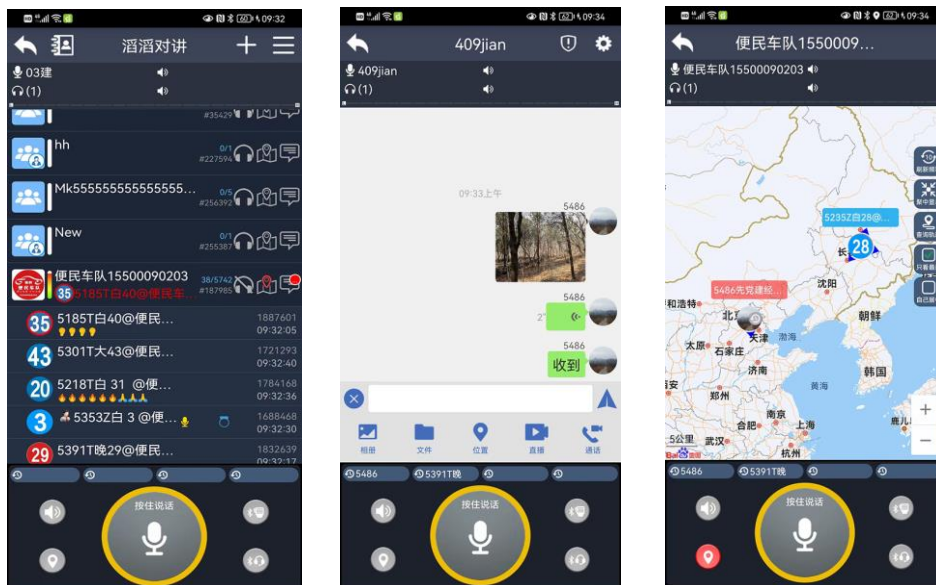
09:32
滔滔对讲
03建
(1)
#35429
hh
0/1
#227594
Mk555555555555555...
0/5
#256392
New
0/1
#255387
便民车队15500090203
38/5742
#187985
35 5185T白40@便民车...
35 5185T白40@便民...
1887601
09:32:05
43 5301T大43@便民...
1721293
09:32:40
20 5218T白 31 @便...
1784168
09:32:36
3 5353Z白 3 @便...
1688468
09:32:30
29 5391T晚29@便民...
1832639
09:32:17
按住说话

09:34
409jian
409jian
(1)
09:33上午
5486
5486
2"
5486
收到
相册
文件
位置
直播
通话
5486
5391T晚
按住说话

09:34
便民车队1550009...
便民车队15500090203
(1)
5235Z白28@...
28
长
沈阳
5486先觉建轻...
和浩特
北京
天津
朝鲜
渤海
太原
石家庄
济南
韩国
黄海
安
郑州
南京
合肥
上海
5公里
武汉
杭州
5486
5391T晚
按住说话